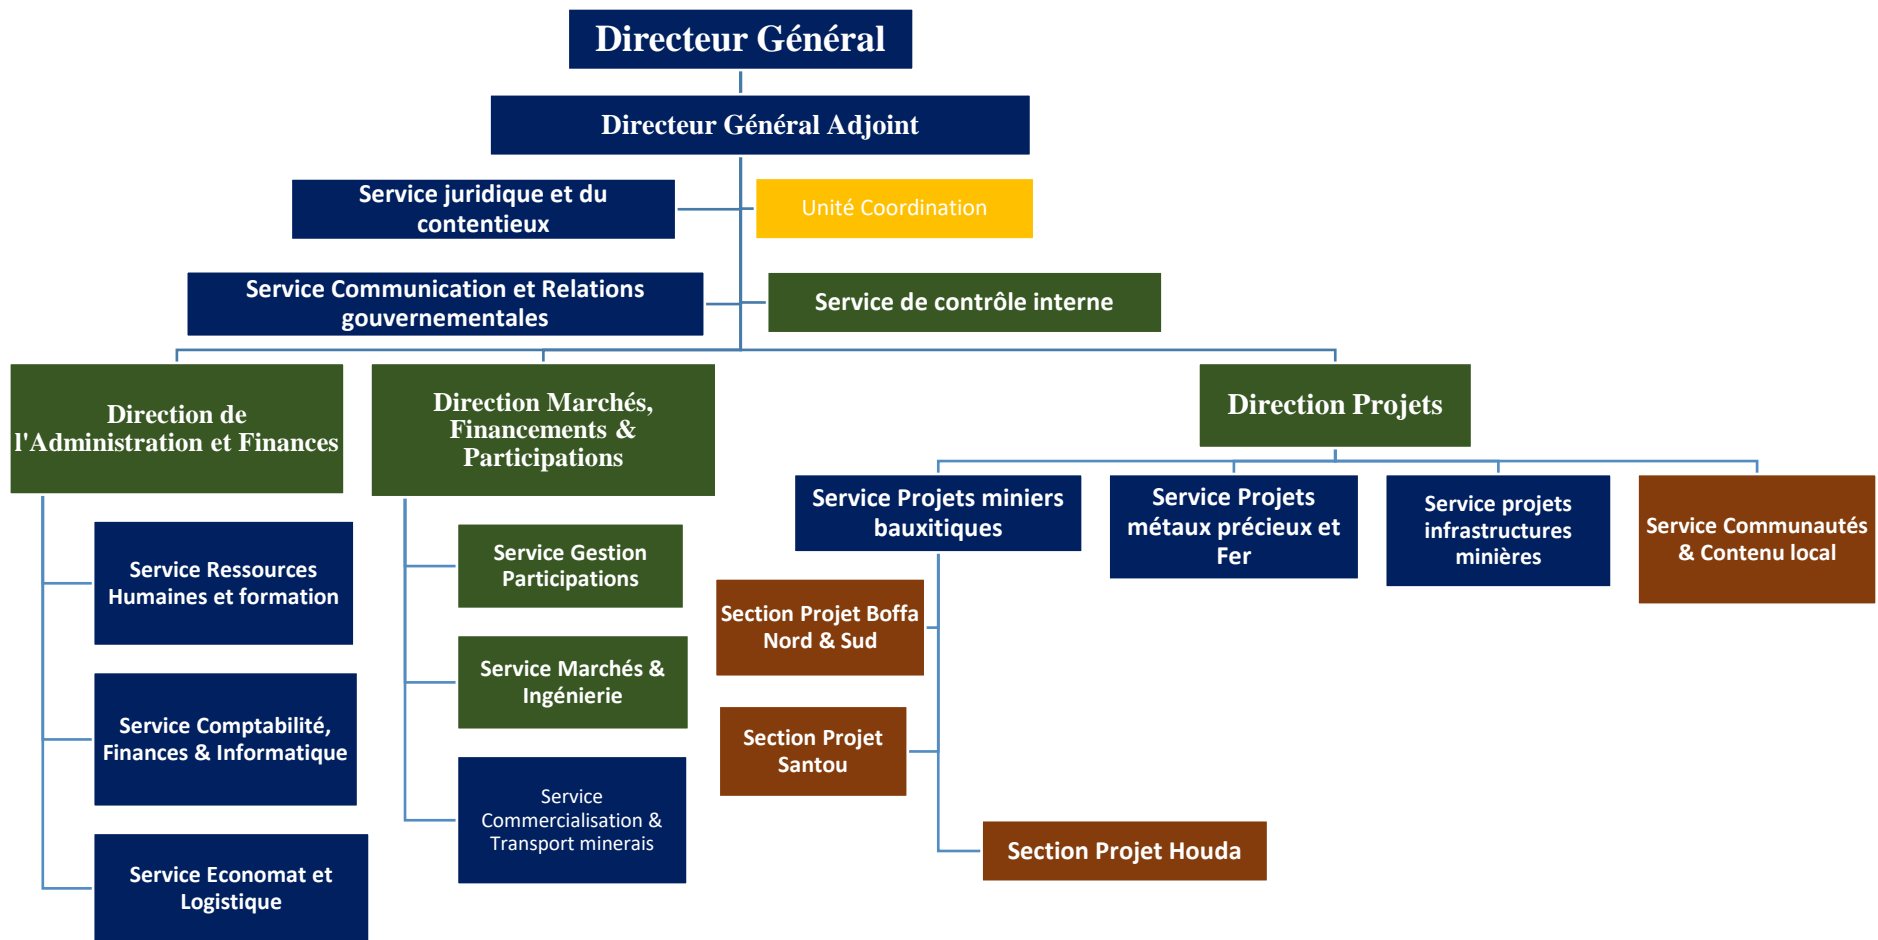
Directeur Général

Directeur Général Adjoint

Service juridique et du contentieux

Unité Coordination

Service Communication et Relations gouvernementales

Service de contrôle interne

Direction de l'Administration et Finances

Service Ressources Humaines et formation

Service Comptabilité, Finances & Informatique

Service Economat et Logistique

Direction Marchés, Financements & Participations

Service Gestion Participations

Service Marchés & Ingénierie

Service Commercialisation & Transport minerais

Direction Projets

Service Projets miniers bauxitiques

Section Projet Boffa Nord & Sud

Section Projet Santou

Section Projet Houda

Service Projets métaux précieux et Fer

Service projets infrastructures minières

Service Communautés & Contenu local